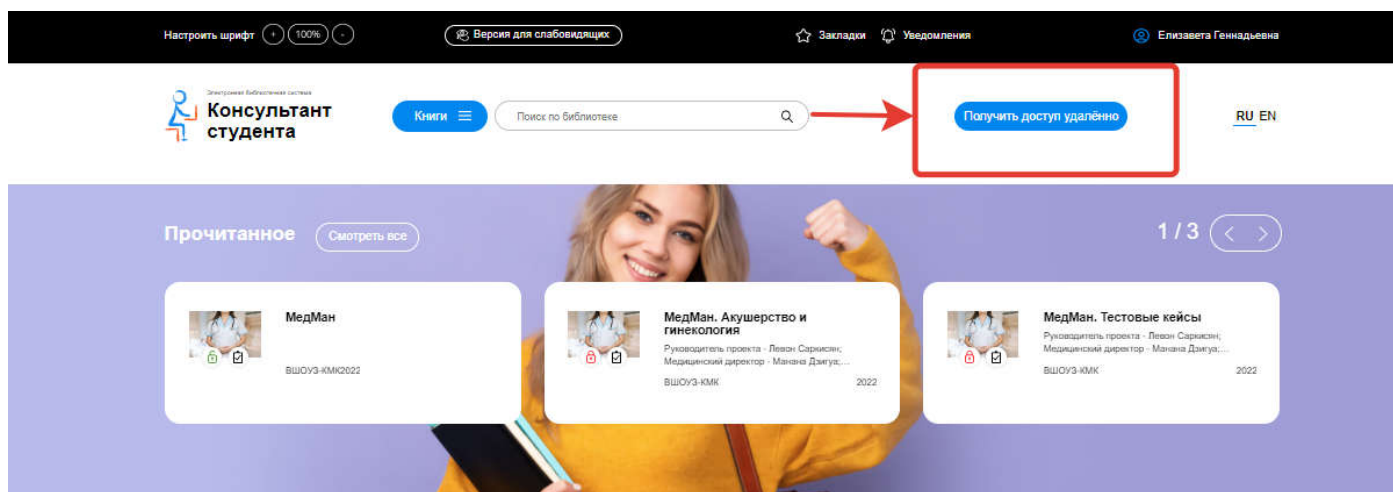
Настроить шрифт + 100% -
Версия для слабовидящих
Закладки Уведомления
Елизавета Геннадьевна

Электронная библиотечная система
Консультант студента

Книги
Поиск по библиотеке
Получить доступ удалённо
RU EN

Прочитанное Смотреть все
1 / 3

МедМан
ВШОУЗ-КМК2022

МедМан. Акушерство и гинекология
Руководитель проекта - Левон Саркисян; Медицинский директор - Манана Дзигуа;...
ВШОУЗ-КМК 2022

МедМан. Тестовые кейсы
Руководитель проекта - Левон Саркисян; Медицинский директор - Манана Дзигуа;...
ВШОУЗ-КМК 2022